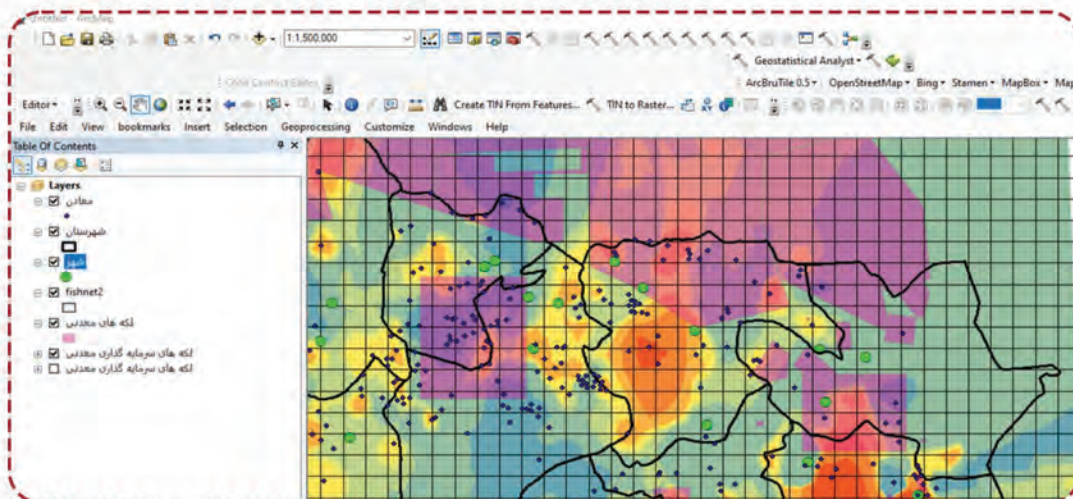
Untitled - ArcMap

1:1,500,000

Geostatistical Analyst

ArcBruTile 0.5 ▾ OpenStreetMap ▾ Bing ▾ Stamen ▾ MapBox ▾ Map

COGO Conflict Editor

Editor ▾

Create TIN From Features... TIN to Raster...

File Edit View bookmarks Insert Selection Geoprocessing Customize Windows Help

Table Of Contents

Layers

معادن

شهرستان

شهر

fishnet2

لکه های معدنی

لکه های سرمایه گذاری معدنی

لکه های سرمایه گذاری معدنی